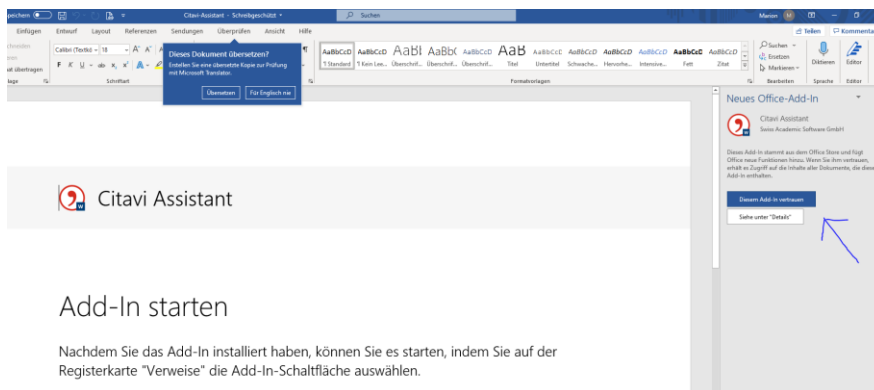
peichern
Citavi-Assistant - Schreibgeschützt
Suchen
Marion
Einfügen Entwurf Layout Referenzen Sendungen Überprüfen Ansicht Hilfe
Teilen
Kommentar
Calibri (Textkö) 18
Dieses Dokument übersetzen?
Erstellen Sie eine übersetzte Kopie zur Prüfung mit Microsoft Translator.
Übersetzen
Für Englisch nie
AaBbCcD ¶ Standard
AaBbCcD ¶ Kein Lee...
AaBl Überschrif...
AaBb( Überschrif...
AaBbCcD Überschrif...
AaB Titel
AaBbCcC Untertitel
AaBbCcD Schwache...
AaBbCcD Hervorhe...
AaBbCcD Intensive...
AaBbCcD Fett
AaBbCcD Zitat
Suchen
Ersetzen
Markieren
Diktieren
Editor
Schriftart
Formatvorlagen
Bearbeiten
Sprache
Editor
Citavi Assistant
Add-In starten
Nachdem Sie das Add-In installiert haben, können Sie es starten, indem Sie auf der Registerkarte "Verweise" die Add-In-Schaltfläche auswählen.
Neues Office-Add-In
Citavi Assistant
Swiss Academic Software GmbH
Dieses Add-In stammt aus dem Office Store und fügt Office neue Funktionen hinzu. Wenn Sie ihm vertrauen, erhält es Zugriff auf die Inhalte aller Dokumente, die dieses Add-In enthalten.
Diesem Add-In vertrauen
Siehe unter "Details"